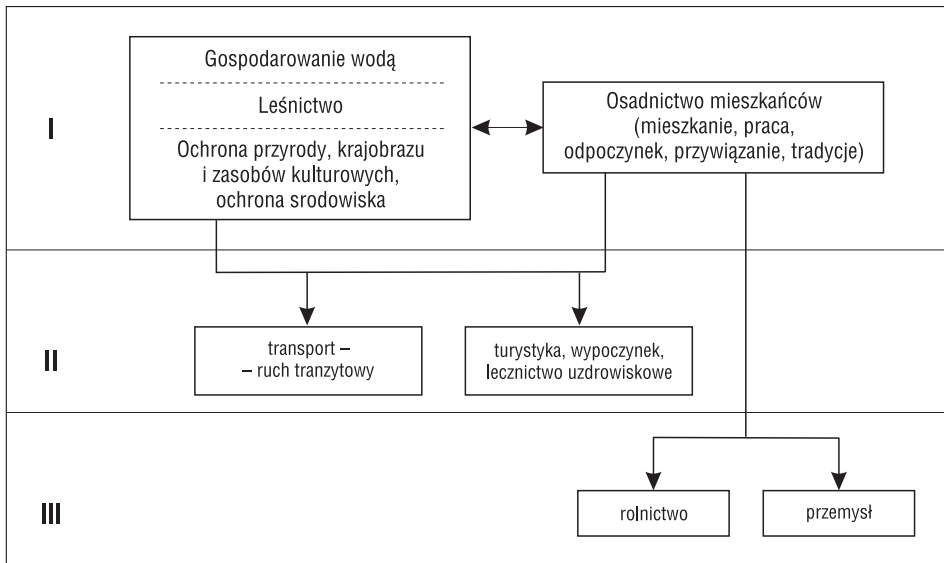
I

Gospodarowanie wodą

Leśnictwo

Ochrona przyrody, krajobrazu i zasobów kulturowych, ochrona srodowiska

Osadnictwo mieszkańców (mieszkanie, praca, odpoczynek, przywiązanie, tradycje)

II

transport – – ruch tranzytowy

turystyka, wypoczynek, lecznictwo uzdrowiskowe

III

rolnictwo

przemysł